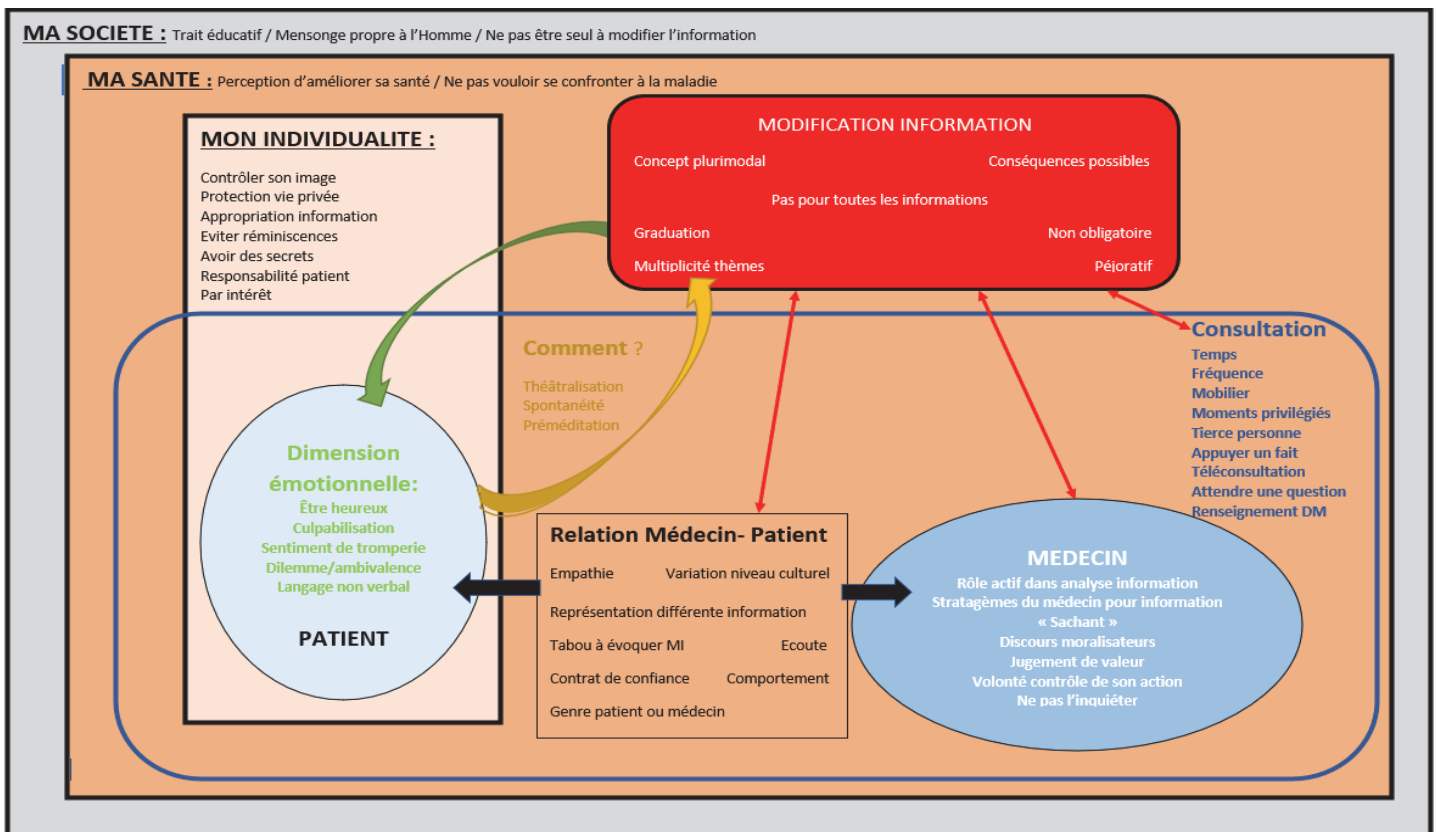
MA SOCIETE : Trait éducatif / Mensonge propre à l'Homme / Ne pas être seul à modifier l'information

MA SANTE : Perception d'améliorer sa santé / Ne pas vouloir se confronter à la maladie

MON INDIVIDUALITE :

Contrôler son image
Protection vie privée
Appropriation information
Eviter réminiscences
Avoir des secrets
Responsabilité patient
Par intérêt

MODIFICATION INFORMATION

Concept plurimodal
Conséquences possibles
Pas pour toutes les informations
Graduation
Non obligatoire
Multiplicité thèmes
Péjoratif

Consultation
Temps
Fréquence
Mobilier
Moments privilégiés
Tierce personne
Appuyer un fait
Téléconsultation
Attendre une question
Renseignement DM

Comment ?
Théâtralisation
Spontanéité
Préméditation

Dimension émotionnelle:
Être heureux
Culpabilisation
Sentiment de tromperie
Dilemme/ambivalence
Langage non verbal

PATIENT

Relation Médecin- Patient
Empathie
Variation niveau culturel
Représentation différente information
Tabou à évoquer MI
Ecoute
Contrat de confiance
Comportement
Genre patient ou médecin

MEDECIN
Rôle actif dans analyse information
Stratagèmes du médecin pour information
« Sachant »
Discours moralisateurs
Jugement de valeur
Volonté contrôle de son action
Ne pas l'inquiéter